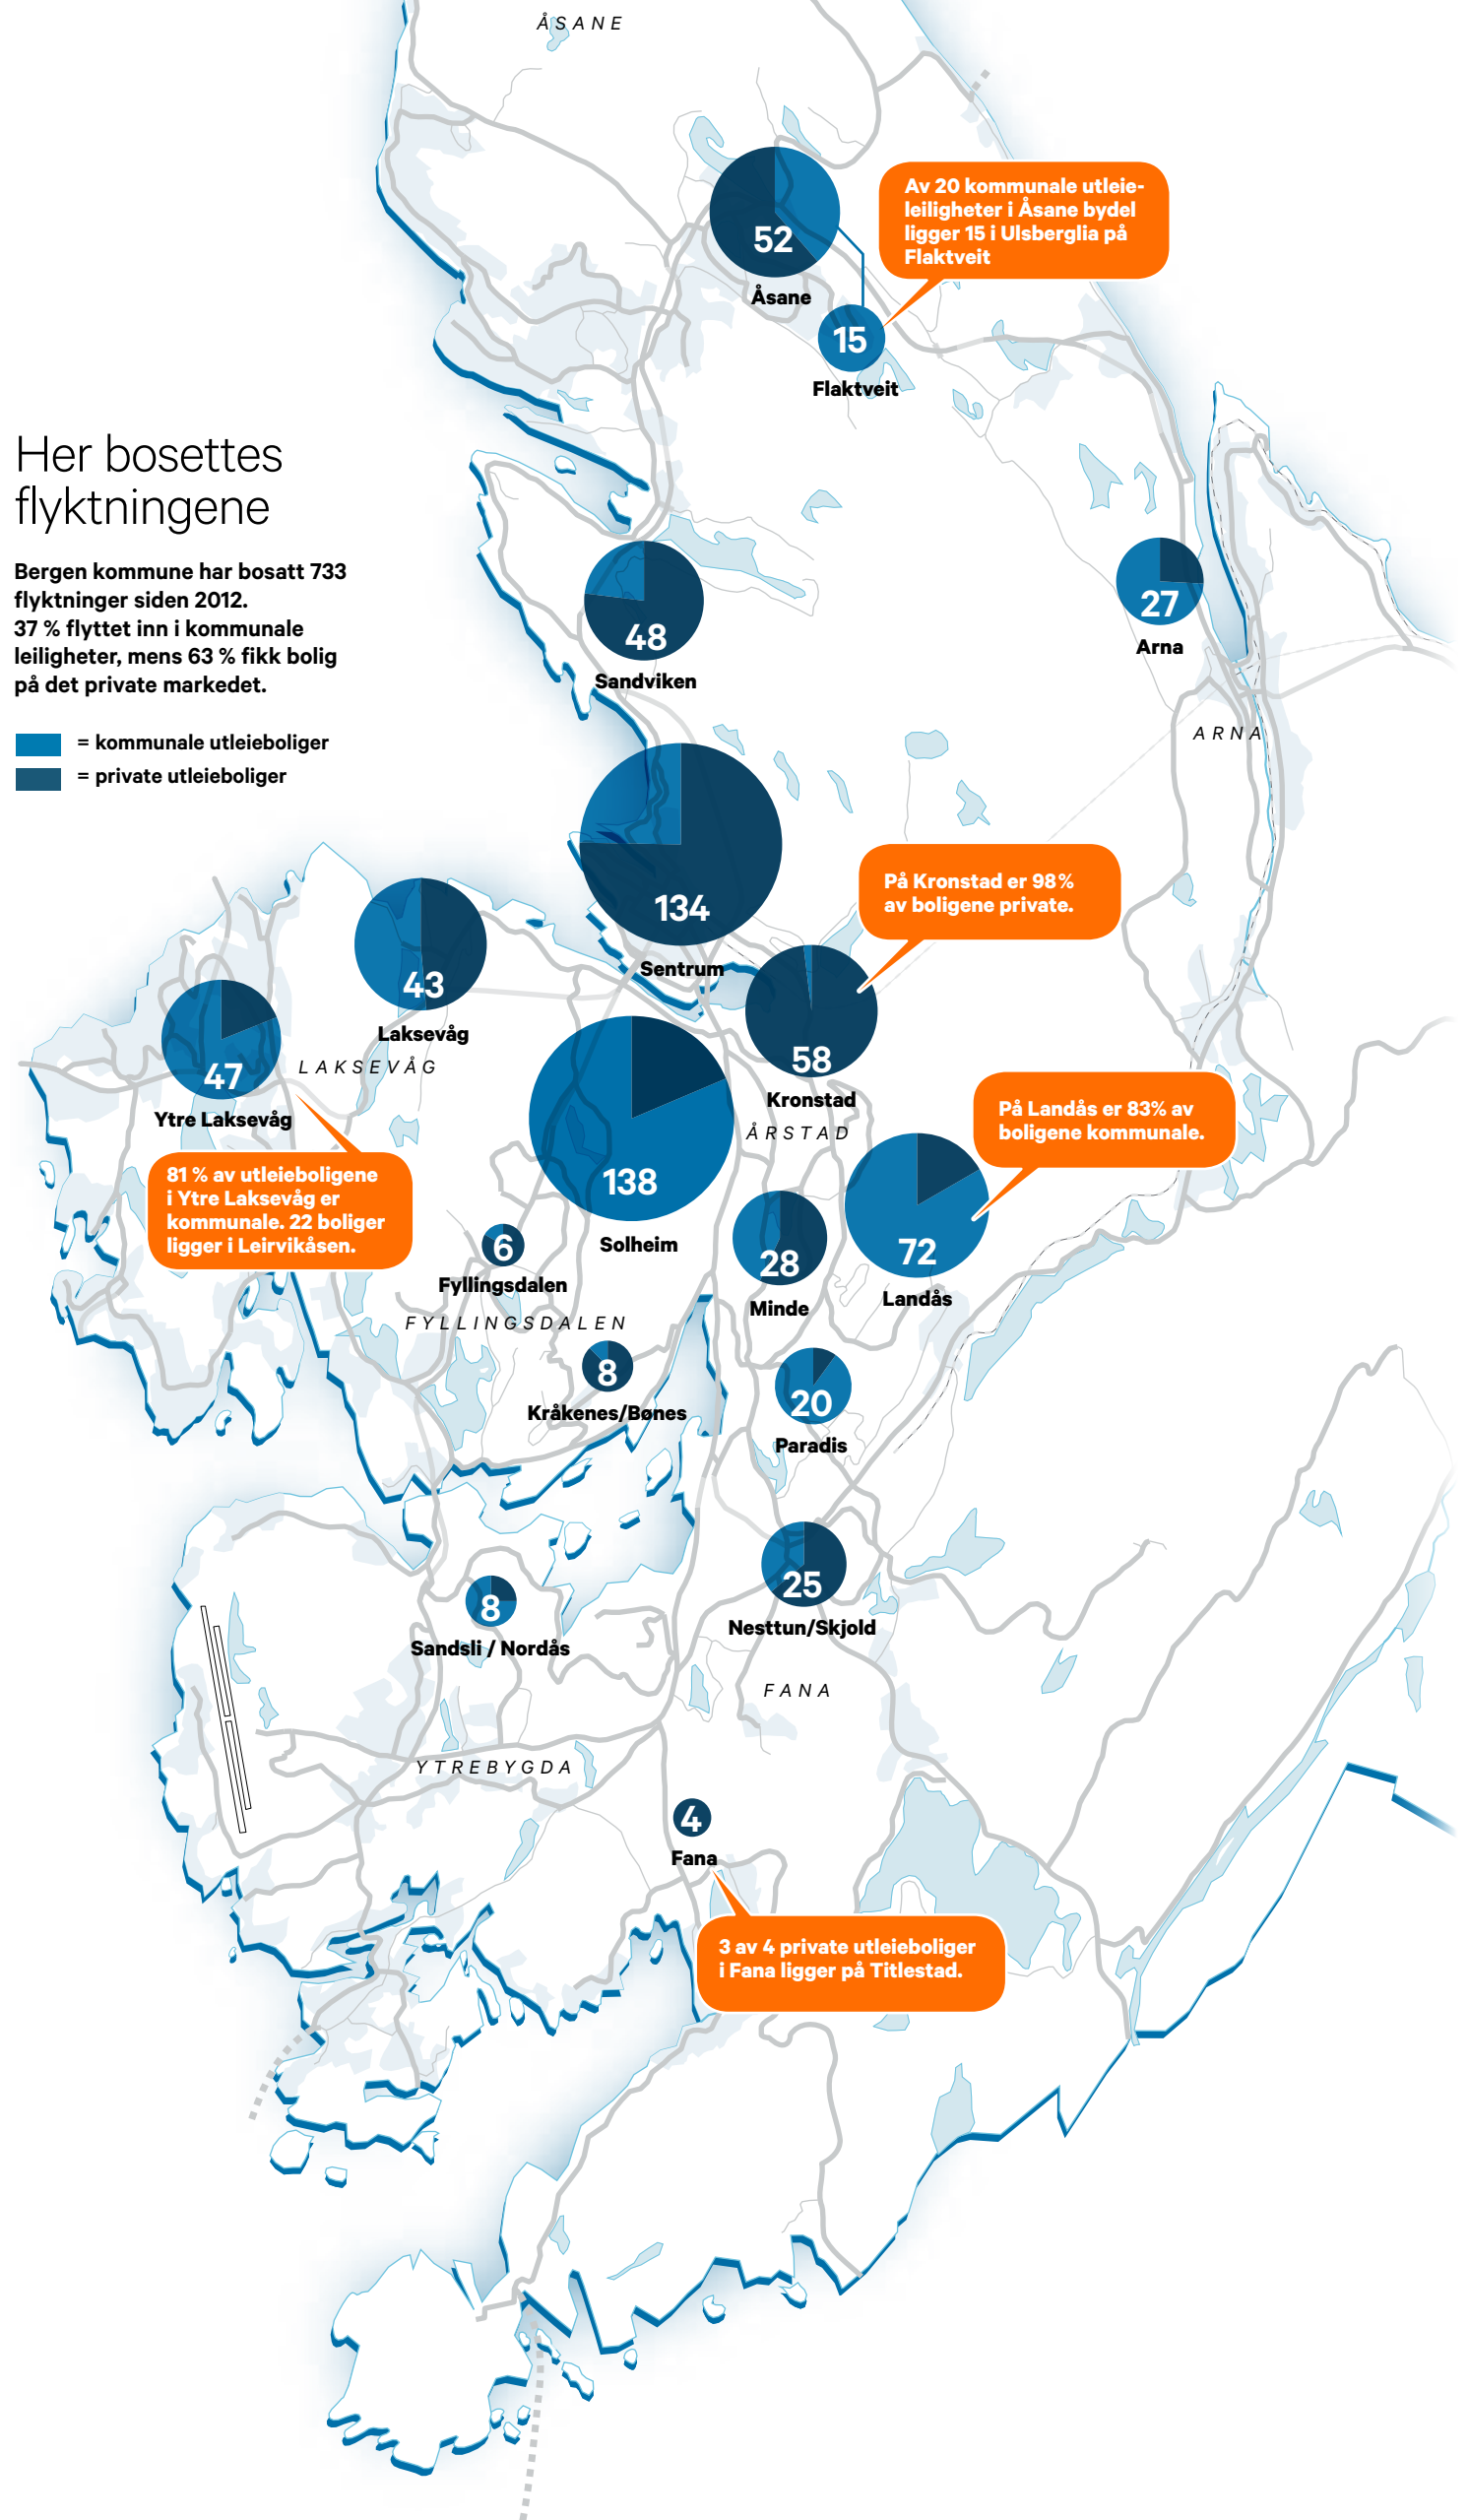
ÅSANE

Av 20 kommunale utleieleiligheter i Åsane bydel ligger 15 i Ulsberglia på Flaktveit

52
Åsane

15
Flaktveit

Her bosettes flyktningene

Bergen kommune har bosatt 733 flyktninger siden 2012. 37 % flyttet inn i kommunale leiligheter, mens 63 % fikk bolig på det private markedet.

= kommunale utleieboliger
= private utleieboliger

48
Sandviken

27
Arna

ARNA

134
Sentrum

På Kronstad er 98 % av boligene private.

43
Laksevåg

47
Ytre Laksevåg

LAKSEVÅG

58
Kronstad

ÅRSTAD

På Landås er 83% av boligene kommunale.

138
Solheim

81 % av utleieboligene i Ytre Laksevåg er kommunale. 22 boliger ligger i Leirvikåsen.

6
Fyllingsdalen

28
Minde

72
Landås

FYLLINGSDALEN

8
Kråkenes/Bønes

20
Paradis

25
Nesttun/Skjold

8
Sandsli / Nordås

FANA

YTREBYGDA

4
Fana

3 av 4 private utleieboliger i Fana ligger på Titlestad.